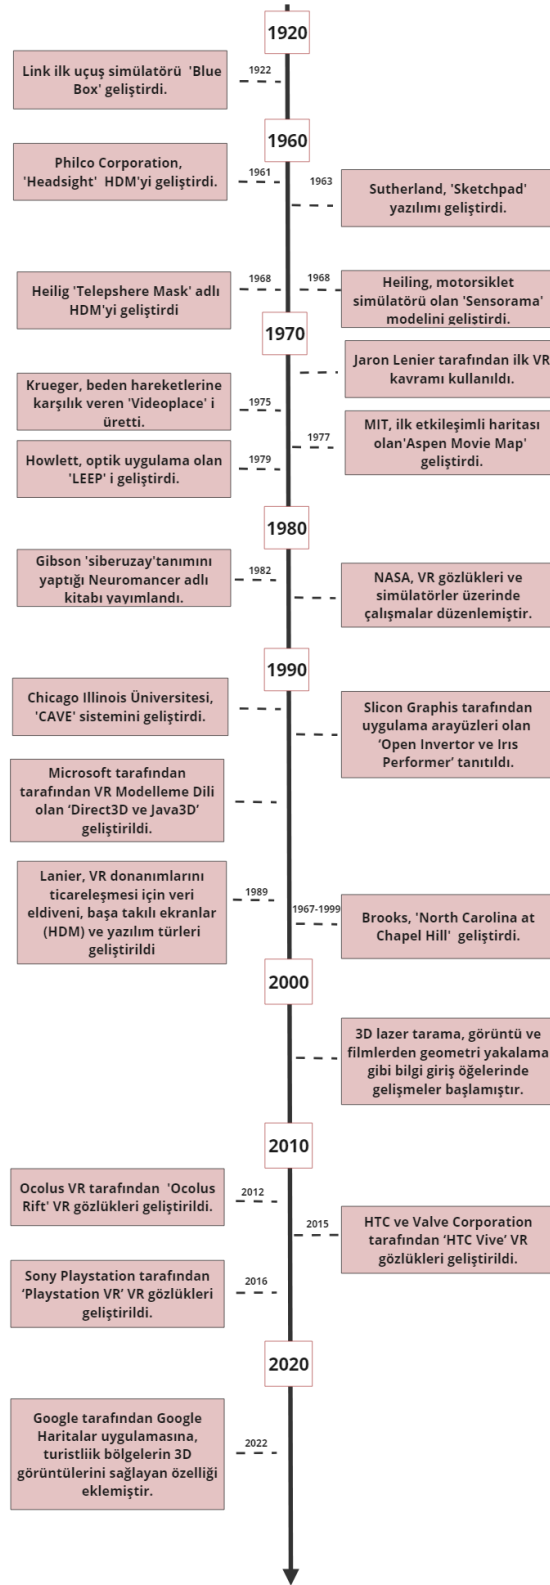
1920

Link ilk uçuş simülatörü 'Blue Box' geliştirdi.

1922

1960

Philco Corporation, 'Headsight' HDM'yi geliştirdi.

1961

1963

Sutherland, 'Sketchpad' yazılımı geliştirdi.

Heilig 'Telepshere Mask' adlı HDM'yi geliştirdi

1968

1968

Heiling, motorsiklet simülatörü olan 'Sensorama' modelini geliştirdi.

1970

Jaron Lenier tarafından ilk VR kavramı kullanıldı.

Krueger, beden hareketlerine karşılık veren 'Videoplace' i üretti.

1975

1977

MIT, ilk etkileşimli haritası olan'Aspen Movie Map' geliştirdi.

Howlett, optik uygulama olan 'LEEP' i geliştirdi.

1979

1980

Gibson 'siberuzay'tanımını yaptığı Neuromancer adlı kitabı yayımlandı.

1982

NASA, VR gözlükleri ve simülatörler üzerinde çalışmalar düzenlemiştir.

1990

Chicago Illinois Üniversitesi, 'CAVE' sistemini geliştirdi.

Slicon Graphis tarafından uygulama arayüzleri olan 'Open Invertor ve Irıs Performer' tanıtıldı.

Microsoft tarafından tarafından VR Modelleme Dili olan 'Direct3D ve Java3D' geliştirildi.

Lanier, VR donanımlarını ticareleşmesi için veri eldiveni, başa takılı ekranlar (HDM) ve yazılım türleri geliştirildi

1989

1967-1999

Brooks, 'North Carolina at Chapel Hill' geliştirdi.

2000

3D lazer tarama, görüntü ve filmlerden geometri yakalama gibi bilgi giriş öğelerinde gelişmeler başlamıştır.

2010

Ocolus VR tarafından 'Ocolus Rift' VR gözlükleri geliştirildi.

2012

2015

HTC ve Valve Corporation tarafından 'HTC Vive' VR gözlükleri geliştirildi.

Sony Playstation tarafından 'Playstation VR' VR gözlükleri geliştirildi.

2016

2020

Google tarafından Google Haritalar uygulamasına, turistliik bölgelerin 3D görüntülerini sağlayan özelliği eklemiştir.

2022